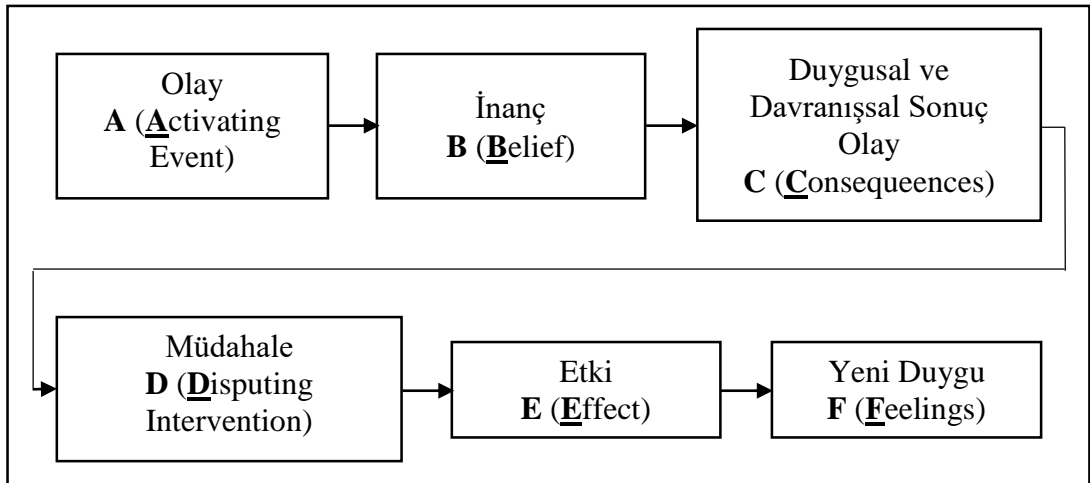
Olay
**A** (**A**ctivating Event)

İnanç
**B** (**B**elief)

Duygusal ve Davranışsal Sonuç Olay
**C** (**C**onsequeences)

Müdahale
**D** (**D**isputing Intervention)

Etki
**E** (**E**ffect)

Yeni Duygu
**F** (**F**eelings)